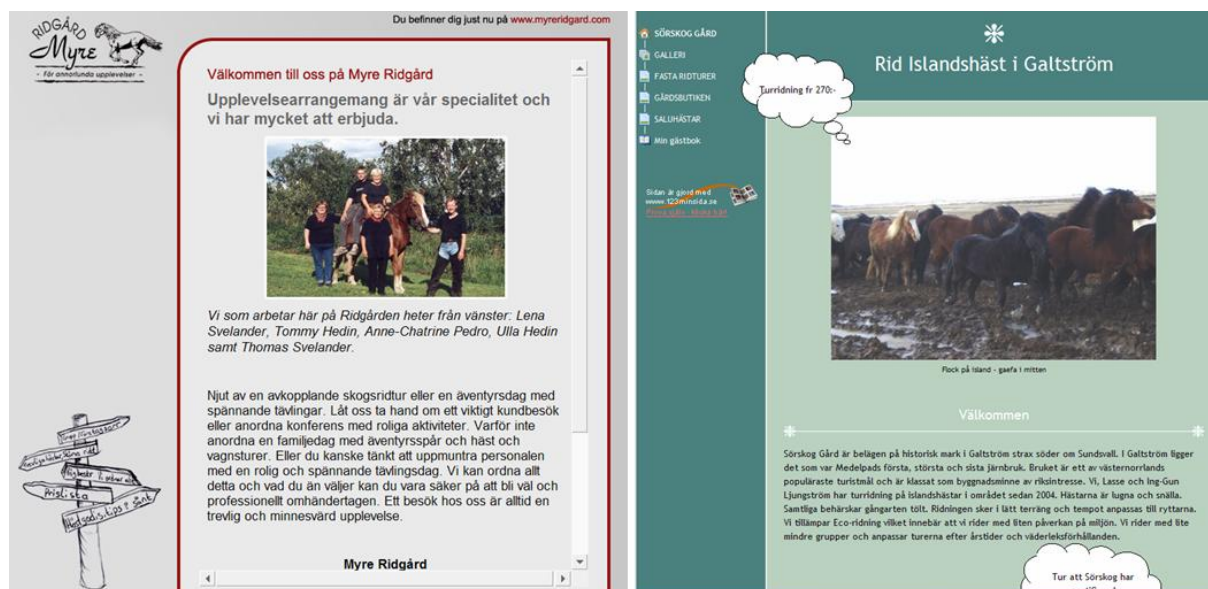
RIDGÅRD
Myre
- För annorlunda upplevelser -

Du befinner dig just nu på www.myreridgard.com

Välkommen till oss på Myre Ridgård

Upplevelsearrangemang är vår specialitet och vi har mycket att erbjuda.

Vi som arbetar här på Ridgården heter från vänster: Lena Svelander, Tommy Hedin, Anne-Chatrine Pedro, Ulla Hedin samt Thomas Svelander.

Njut av en avkopplande skogsridtur eller en äventyrsdag med spännande tävlingar. Låt oss ta hand om ett viktigt kundbesök eller anordna konferens med roliga aktiviteter. Varför inte anordna en familjedag med äventyrsspår och häst och vagnsturer. Eller du kanske tänkt att uppmuntra personalen med en rolig och spännande tävlingsdag. Vi kan ordna allt detta och vad du än väljer kan du vara säker på att bli väl och professionellt omhändertagen. Ett besök hos oss är alltid en trevlig och minnesvärd upplevelse.

Myre Ridgård

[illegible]
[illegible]
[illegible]
Prislista
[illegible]

SÖRSKOG GÅRD
GALLERI
FASTA RIDTURER
GÅRDSBUTIKEN
SALUHÄSTAR
Min gästbok

Sidan är gjord med www.123minsida.se
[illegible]

Turridning fr 270:-

Rid Islandshäst i Galtström

Flock på Island - gaefa i mitten

Välkommen

Sörskog Gård är belägen på historisk mark i Galtström strax söder om Sundsvall. I Galtström ligger det som var Medelpads första, största och sista järnbruk. Bruket är ett av västernorrlands populäraste turistmål och är klassat som byggnadsminne av riksintresse. Vi, Lasse och Ing-Gun Ljungström har turridning på islandshästar i området sedan 2004. Hästarna är lugna och snälla. Samtliga behärskar gångarten tölt. Ridningen sker i lätt terräng och tempot anpassas till ryttarna. Vi tillämpar Eco-ridning vilket innebär att vi rider med liten påverkan på miljön. Vi rider med lite mindre grupper och anpassar turerna efter årstider och väderleksförhållanden.

Tur att Sörskog har
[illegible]